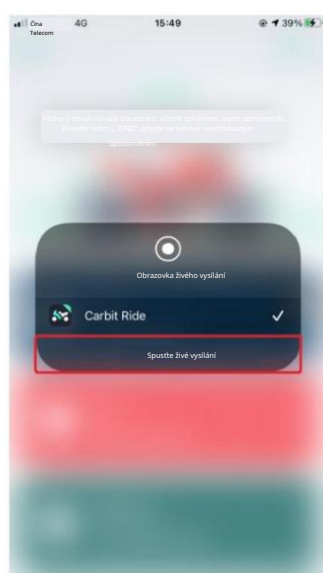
Čína Telecom 4G 15:49 39%

Veškerý obsah na vaší obrazovce, včetně oznámení, bude zaznamenán. Povolte režim „ GADT, abyste se vyhnuli neočekávaným upozorněním.

Obrazovka živého vysílání

Carbit Ride

Spustte živé vysílání